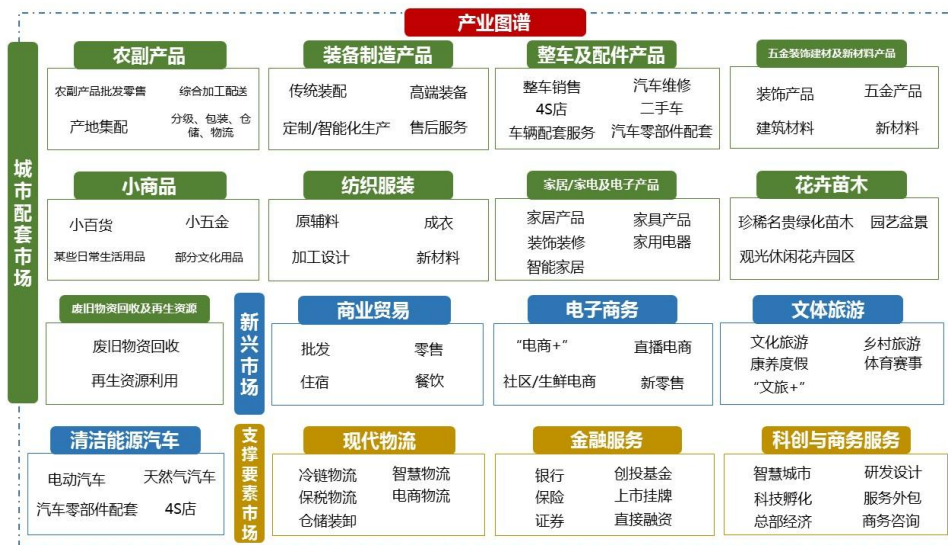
产业图谱

城市配套市场

农副产品
农副产品批发零售 综合加工配送
产地集配 分级、包装、仓储、物流

装备制造产品
传统装配 高端装备
定制/智能化生产 售后服务

整车及配件产品
整车销售 汽车维修
4S店 二手车
车辆配套服务 汽车零部件配套

五金装饰建材及新材料产品
装饰产品 五金产品
建筑材料 新材料

小商品
小百货 小五金
某些日常生活用品 部分文化用品

纺织服装
原辅料 成衣
加工设计 新材料

家居/家电及电子产品
家居产品 家具产品
装饰装修 家用电器
智能家居

花卉苗木
珍稀名贵绿化苗木 园艺盆景
观光休闲花卉园区

废旧物资回收及再生资源
废旧物资回收
再生资源利用

新兴市场

商业贸易
批发 零售
住宿 餐饮

电子商务
"电商+" 直播电商
社区/生鲜电商 新零售

文体旅游
文化旅游 乡村旅游
康养度假 体育赛事
"文旅+"

清洁能源汽车
电动汽车 天然气汽车
汽车零部件配套 4S店

支撑要素市场

现代物流
冷链物流 智慧物流
保税物流 电商物流
仓储装卸

金融服务
银行 创投基金
保险 上市挂牌
证券 直接融资

科创与商务服务
智慧城市 研发设计
科技孵化 服务外包
总部经济 商务咨询